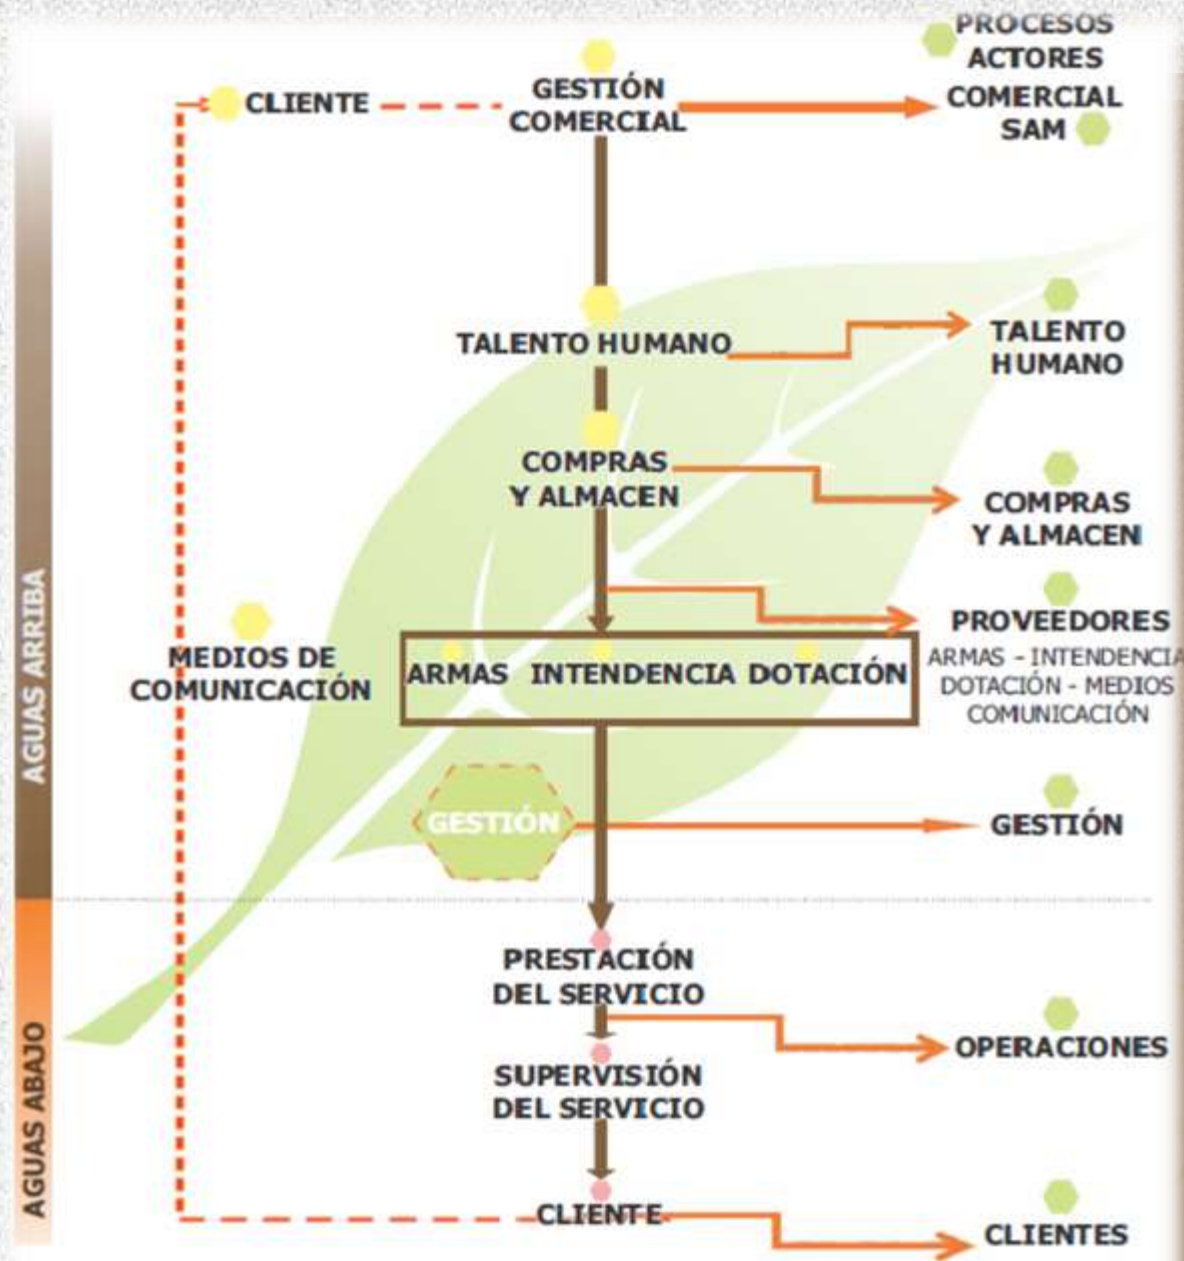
PROCESOS
ACTORES

CLIENTE

GESTIÓN COMERCIAL

COMERCIAL SAM

TALENTO HUMANO

TALENTO HUMANO

COMPRAS Y ALMACEN

COMPRAS Y ALMACEN

PROVEEDORES
ARMAS - INTENDENCIA
DOTACIÓN - MEDIOS
COMUNICACIÓN

MEDIOS DE COMUNICACIÓN

ARMAS INTENDENCIA DOTACIÓN

GESTIÓN

GESTIÓN

AGUAS ARRIBA

PRESTACIÓN DEL SERVICIO

OPERACIONES

SUPERVISIÓN DEL SERVICIO

CLIENTE

CLIENTES

AGUAS ABAJO